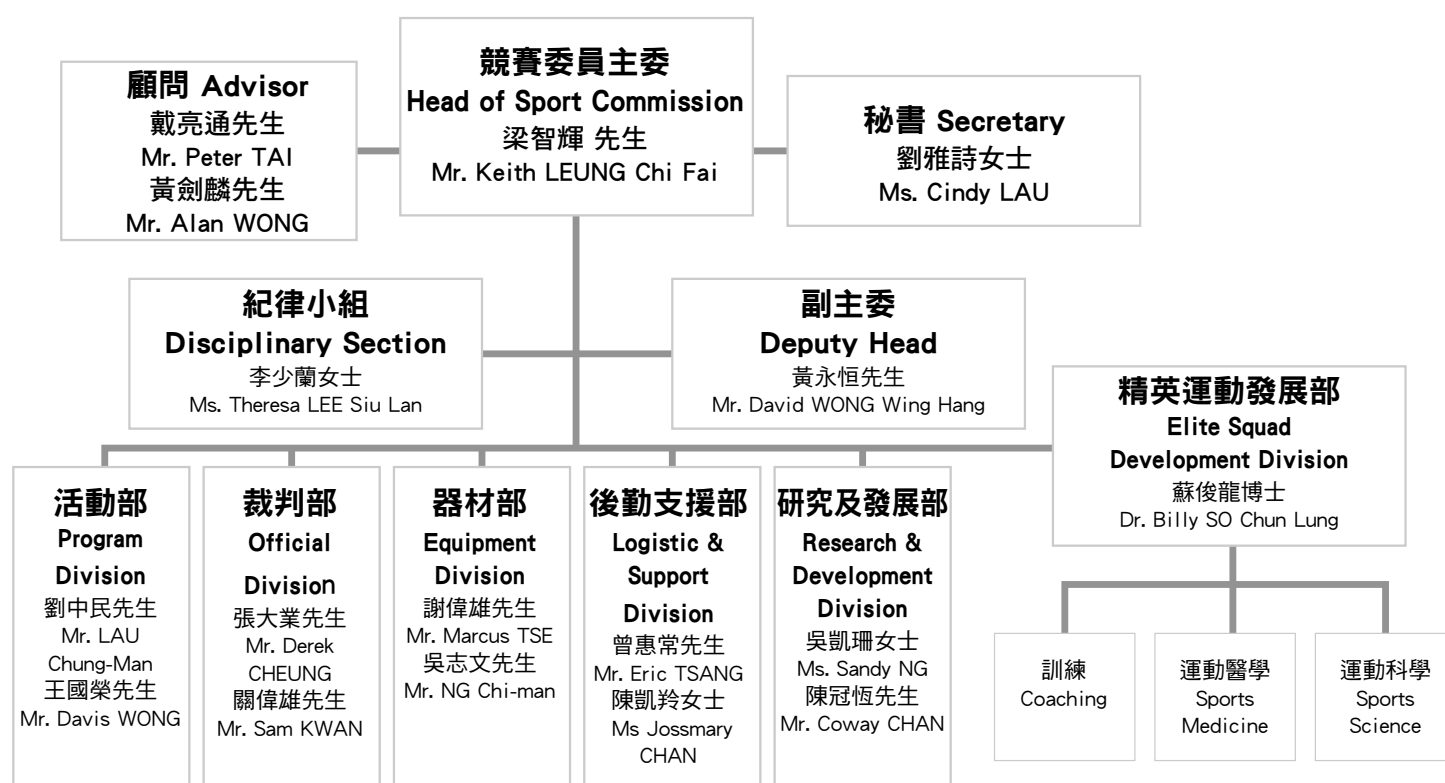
顧問 Advisor
戴亮通先生
Mr. Peter TAI
黃劍麟先生
Mr. Alan WONG

競賽委員主委
Head of Sport Commission
梁智輝 先生
Mr. Keith LEUNG Chi Fai

秘書 Secretary
劉雅詩女士
Ms. Cindy LAU

紀律小組
Disciplinary Section
李少蘭女士
Ms. Theresa LEE Siu Lan

副主委
Deputy Head
黃永恒先生
Mr. David WONG Wing Hang

精英運動發展部
Elite Squad
Development Division
蘇俊龍博士
Dr. Billy SO Chun Lung

活動部
Program
Division
劉中民先生
Mr. LAU
Chung-Man
王國榮先生
Mr. Davis WONG

裁判部
Official
Division
張大業先生
Mr. Derek
CHEUNG
關偉雄先生
Mr. Sam KWAN

器材部
Equipment
Division
謝偉雄先生
Mr. Marcus TSE
吳志文先生
Mr. NG Chi-man

後勤支援部
Logistic &
Support
Division
曾惠常先生
Mr. Eric TSANG
陳凱羚女士
Ms Jossmary
CHAN

研究及發展部
Research &
Development
Division
吳凱珊女士
Ms. Sandy NG
陳冠恆先生
Mr. Coway CHAN

訓練
Coaching

運動醫學
Sports
Medicine

運動科學
Sports
Science